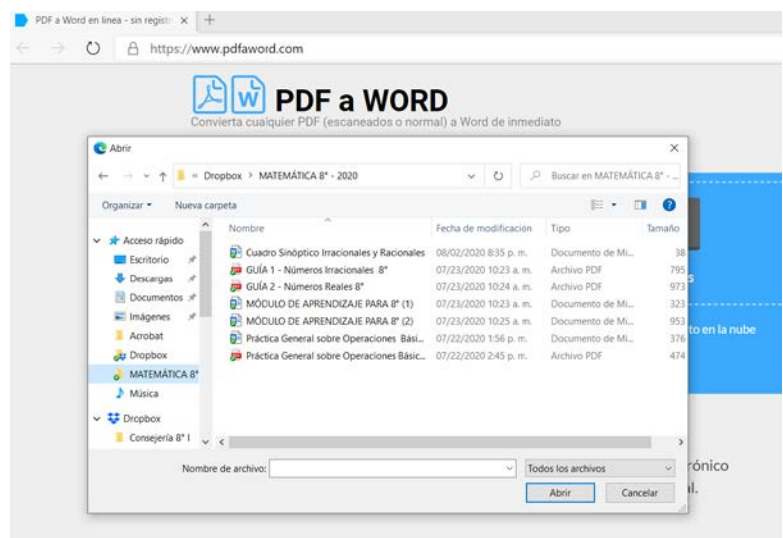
PDF a Word en línea - sin registr ×

https://www.pdfaword.com

PDF a WORD
Convierta cualquier PDF (escaneados o normal) a Word de inmediato

Abrir

« Dropbox > MATEMÁTICA 8° - 2020

Buscar en MATEMÁTICA 8° - ...

Organizar ▾ Nueva carpeta

Acceso rápido
Escritorio
Descargas
Documentos
Imágenes
Acrobat
Dropbox
MATEMÁTICA 8°
Música
Dropbox
Consejería 8° I

| Nombre | Fecha de modificación | Tipo | Tamaño |
|---|---|---|---|
| Cuadro Sinóptico Irracionales y Racionales | 08/02/2020 8:35 p. m. | Documento de Mi... | 38 |
| GUÍA 1 - Números Irracionales 8° | 07/23/2020 10:23 a. m. | Archivo PDF | 795 |
| GUÍA 2 - Números Reales 8° | 07/23/2020 10:24 a. m. | Archivo PDF | 973 |
| MÓDULO DE APRENDIZAJE PARA 8° (1) | 07/23/2020 10:23 a. m. | Documento de Mi... | 323 |
| MÓDULO DE APRENDIZAJE PARA 8° (2) | 07/23/2020 10:25 a. m. | Documento de Mi... | 953 |
| Práctica General sobre Operaciones Bási... | 07/22/2020 1:56 p. m. | Documento de Mi... | 376 |
| Práctica General sobre Operaciones Básic... | 07/22/2020 2:45 p. m. | Archivo PDF | 474 |

Nombre de archivo:
Todos los archivos
Abrir Cancelar

to en la nube
rónico
al.